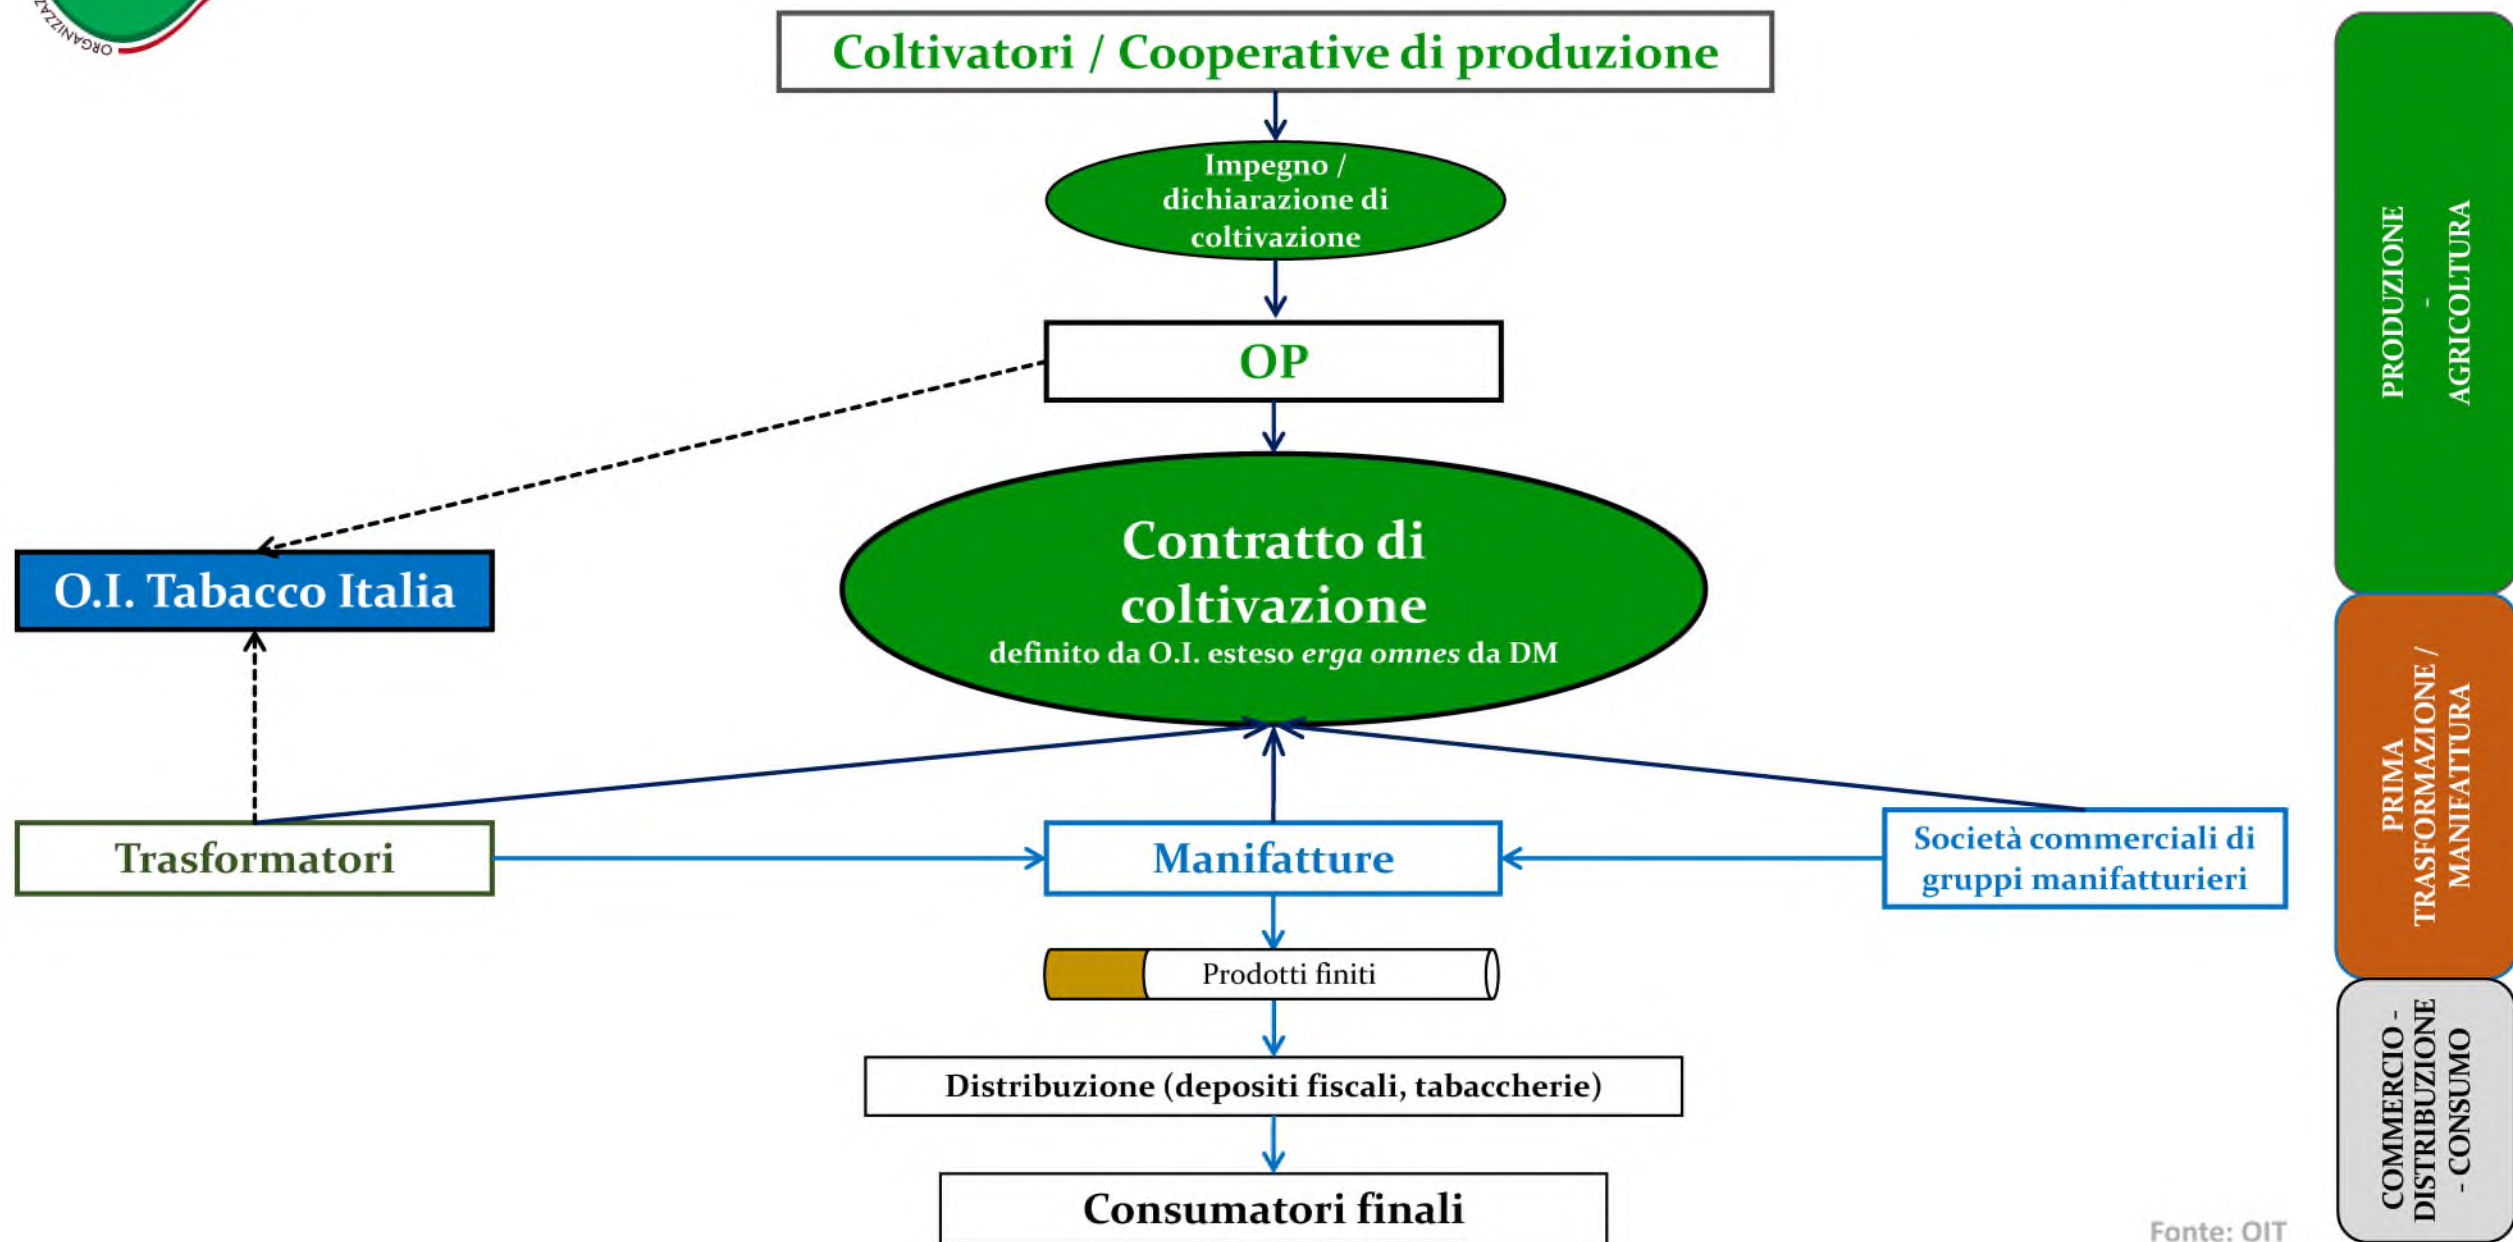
ORGANIZZAZ

Coltivatori / Cooperative di produzione

Impegno / dichiarazione di coltivazione

OP

O.I. Tabacco Italia

Contratto di coltivazione
definito da O.I. esteso *erga omnes* da DM

Trasformatori

Manifatture

Società commerciali di gruppi manifatturieri

Prodotti finiti

Distribuzione (depositi fiscali, tabaccherie)

Consumatori finali

Fonte: OIT

PRODUZIONE - AGRICOLTURA

PRIMA TRASFORMAZIONE / MANIFATTURA

COMMERCIO - DISTRIBUZIONE - CONSUMO